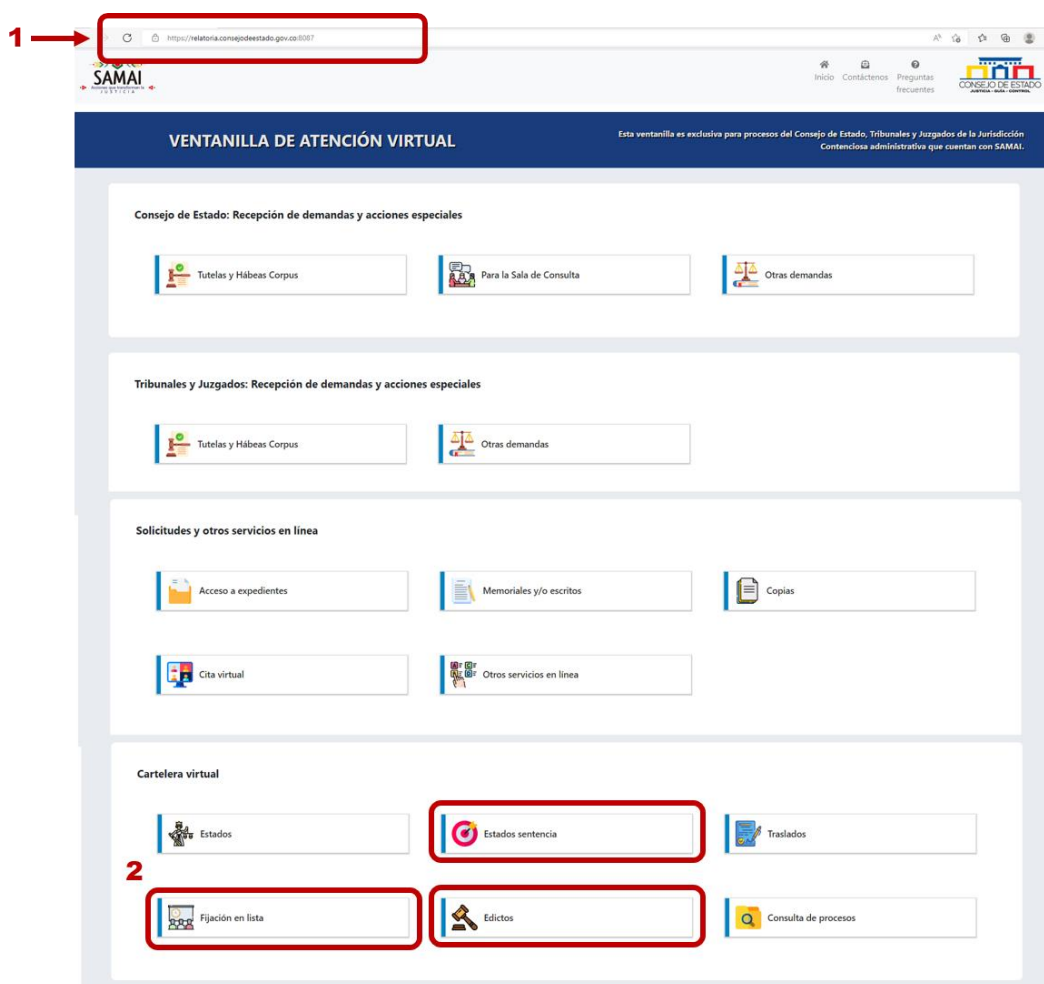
1

https://relatoria.consejodeestado.gov.co:8087

SAMAI

Inicio Contáctenos Preguntas frecuentes

CONSEJO DE ESTADO
JUSTICIA - GUÍA - CONTROL

VENTANILLA DE ATENCIÓN VIRTUAL

Esta ventanilla es exclusiva para procesos del Consejo de Estado, Tribunales y Juzgados de la Jurisdicción Contenciosa administrativa que cuentan con SAMAI.

Consejo de Estado: Recepción de demandas y acciones especiales

Tutelas y Hábeas Corpus

Para la Sala de Consulta

Otras demandas

Tribunales y Juzgados: Recepción de demandas y acciones especiales

Tutelas y Hábeas Corpus

Otras demandas

Solicitudes y otros servicios en línea

Acceso a expedientes

Memoriales y/o escritos

Copias

Cita virtual

Otros servicios en línea

Cartelera virtual

Estados

Estados sentencia

Traslados

2

Fijación en lista

Edictos

Consulta de procesos